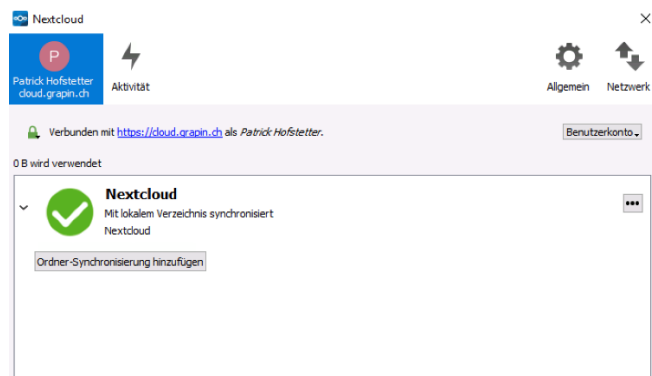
Nextcloud

×

P

Patrick Hofstetter
cloud.grapin.ch

Aktivität

Allgemein

Netzwerk

Verbunden mit https://cloud.grapin.ch als *Patrick Hofstetter*.

Benutzerkonto

0 B wird verwendet

Nextcloud
Mit lokalem Verzeichnis synchronisiert
Nextcloud

•••

Ordner-Synchronisierung hinzufügen